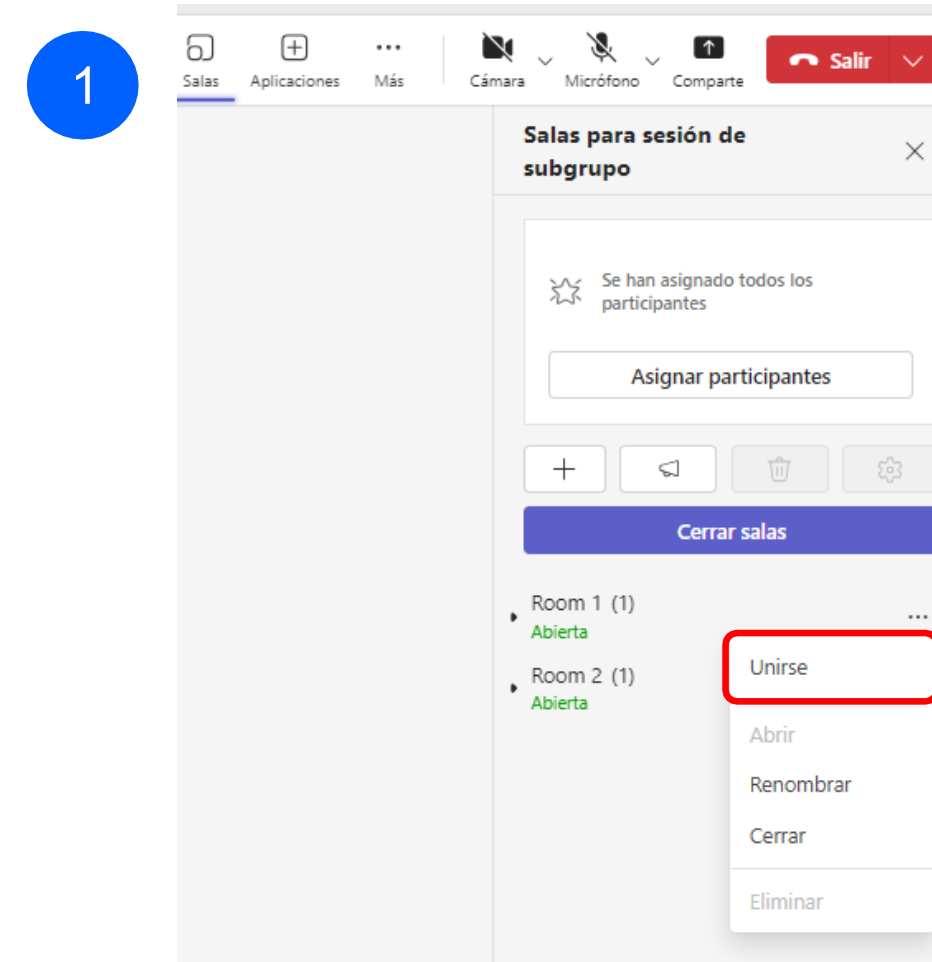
1

Salas Aplicaciones Más Cámara Micrófono Comparte Salir

Salas para sesión de subgrupo

Se han asignado todos los participantes

Asignar participantes

Cerrar salas

Room 1 (1)
Abierta

Room 2 (1)
Abierta

Unirse

Abrir

Renombrar

Cerrar

Eliminar